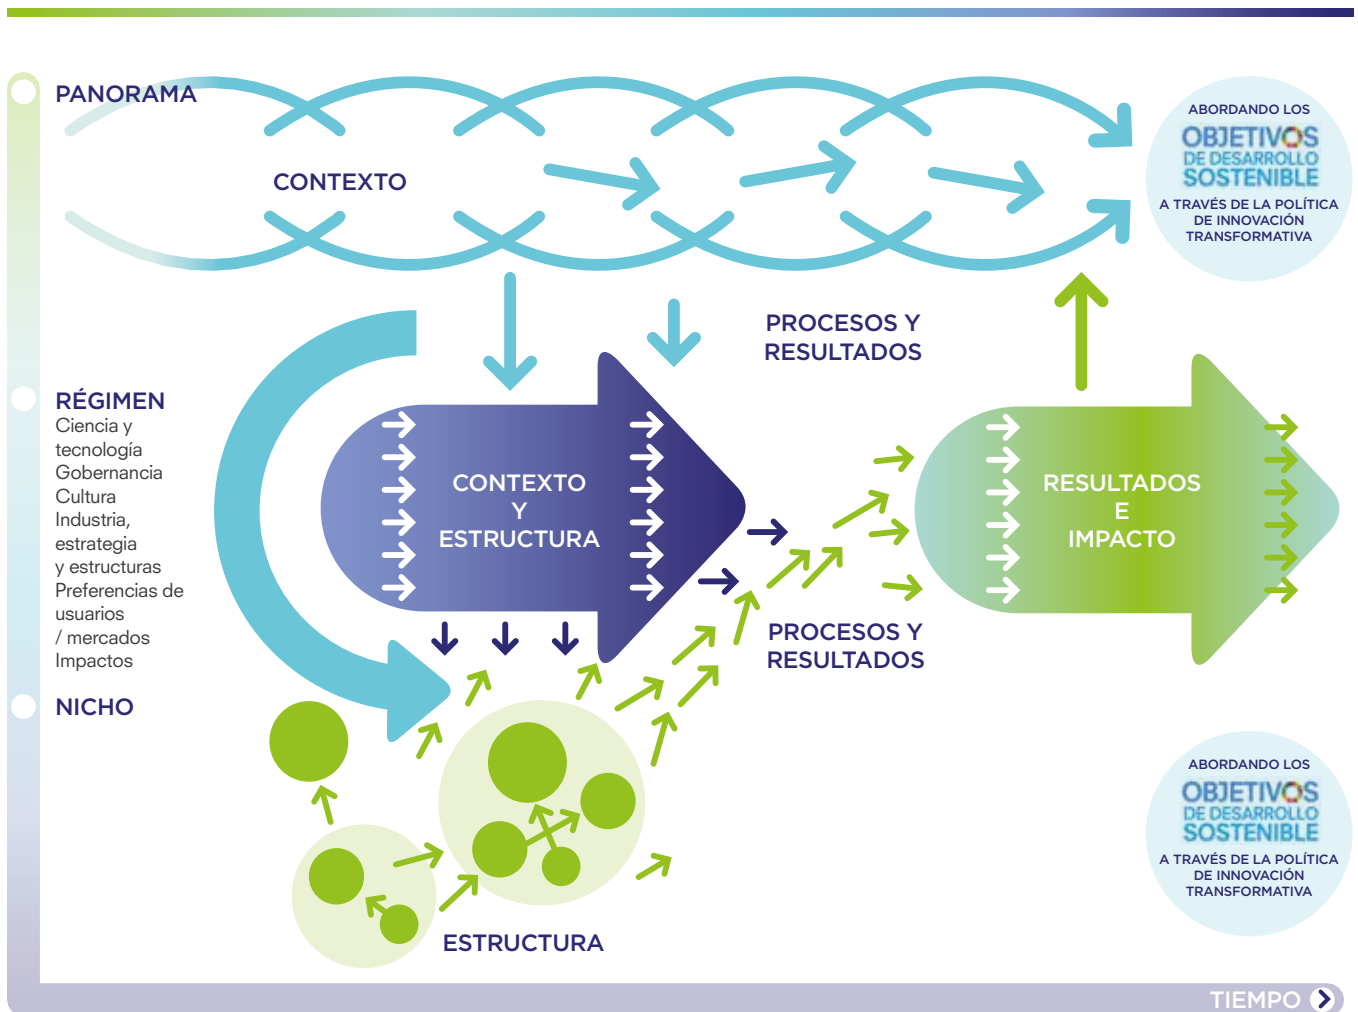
PANORAMA

CONTEXTO

ABORDANDO LOS
OBJETIVOS
DE DESARROLLO
SOSTENIBLE
A TRAVÉS DE LA POLÍTICA DE INNOVACIÓN TRANSFORMATIVA

PROCESOS Y
RESULTADOS

RÉGIMEN
Ciencia y tecnología
Gobernancia
Cultura
Industria, estrategia y estructuras
Preferencias de usuarios / mercados
Impactos

CONTEXTO
Y
ESTRUCTURA

RESULTADOS
E
IMPACTO

PROCESOS Y
RESULTADOS

NICHO

ABORDANDO LOS
OBJETIVOS
DE DESARROLLO
SOSTENIBLE
A TRAVÉS DE LA POLÍTICA DE INNOVACIÓN TRANSFORMATIVA

ESTRUCTURA

TIEMPO